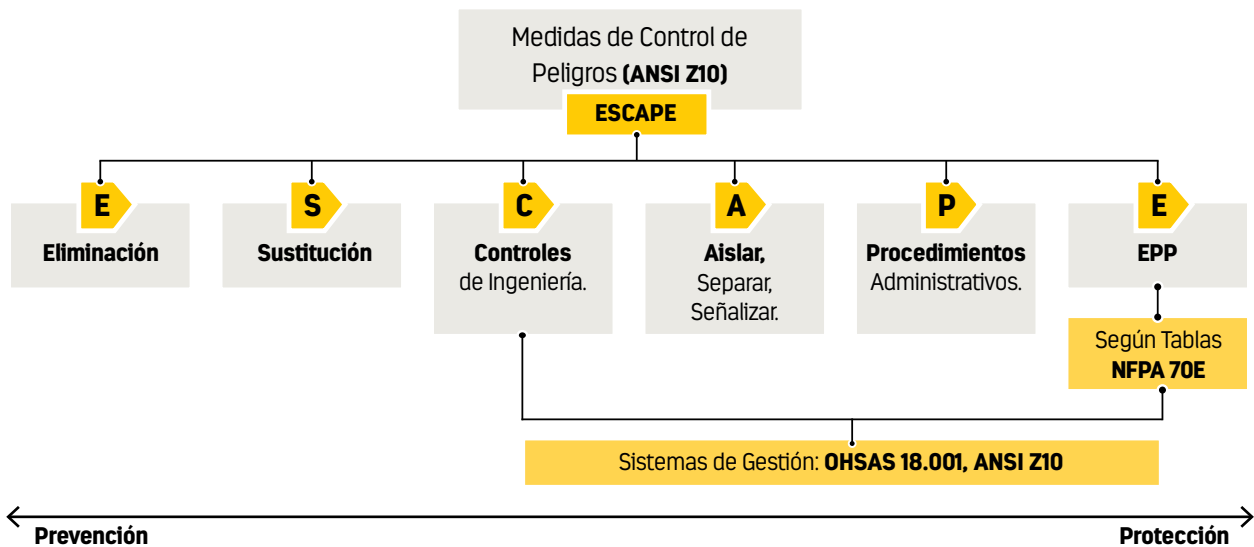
Medidas de Control de Peligros **(ANSI Z10)**

**ESCAPE**

**E**
**Eliminación**

**S**
**Sustitución**

**C**
**Controles** de Ingeniería.

**A**
**Aislar,** Separar, Señalizar.

**P**
**Procedimientos** Administrativos.

**E**
**EPP**

Según Tablas **NFPA 70E**

Sistemas de Gestión: **OHSAS 18.001, ANSI Z10**

**Prevención**

**Protección**